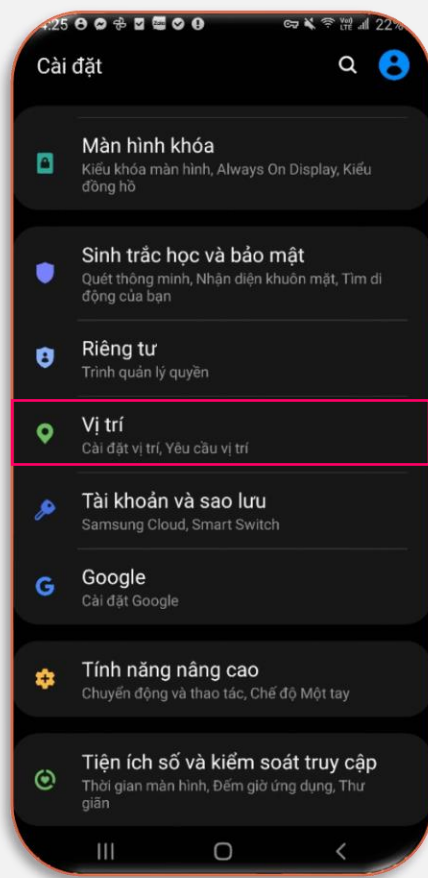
:25 22%

Cài đặt

Màn hình khóa
Kiểu khóa màn hình, Always On Display, Kiểu đồng hồ

Sinh trắc học và bảo mật
Quét thông minh, Nhận diện khuôn mặt, Tìm di động của bạn

Riêng tư
Trình quản lý quyền

Vị trí
Cài đặt vị trí, Yêu cầu vị trí

Tài khoản và sao lưu
Samsung Cloud, Smart Switch

Google
Cài đặt Google

Tính năng nâng cao
Chuyển động và thao tác, Chế độ Một tay

Tiện ích số và kiểm soát truy cập
Thời gian màn hình, Đếm giờ ứng dụng, Thư giãn